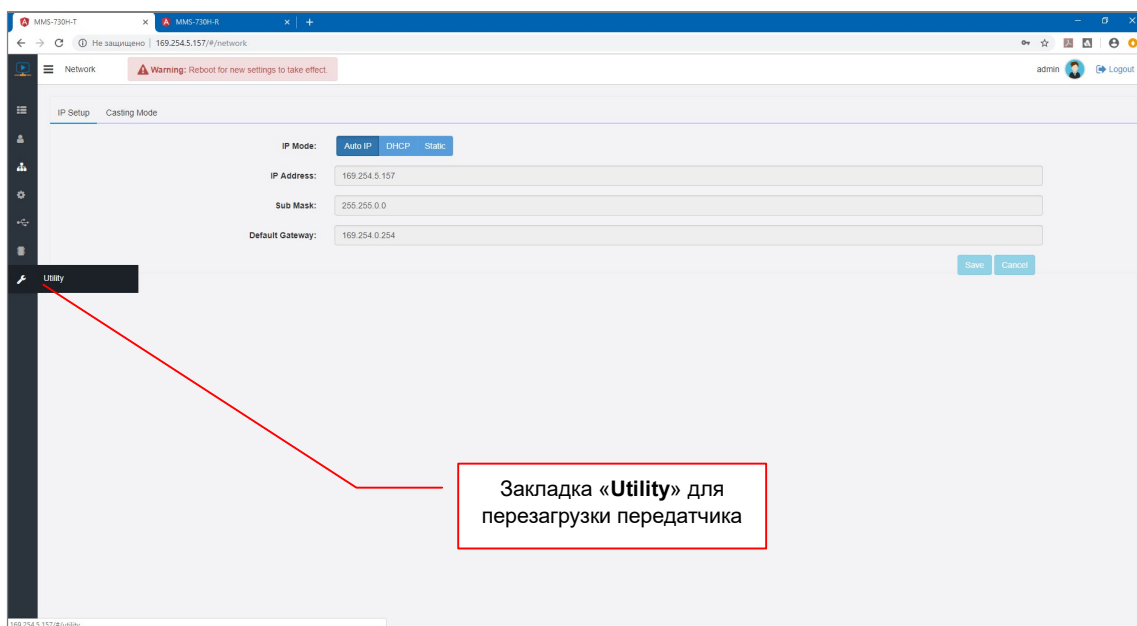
MMS-730H-T ×
MMS-730H-R ×
+

Не защищено | 169.254.5.157/#/network

Network
Warning: Reboot for new settings to take effect.
admin
Logout

IP Setup
Casting Mode

IP Mode: Auto IP DHCP Static

IP Address: 169.254.5.157

Sub Mask: 255.255.0.0

Default Gateway: 169.254.0.254

Save Cancel

Utility

Закладка «**Utility**» для перезагрузки передатчика

169.254.5.157/#/utility